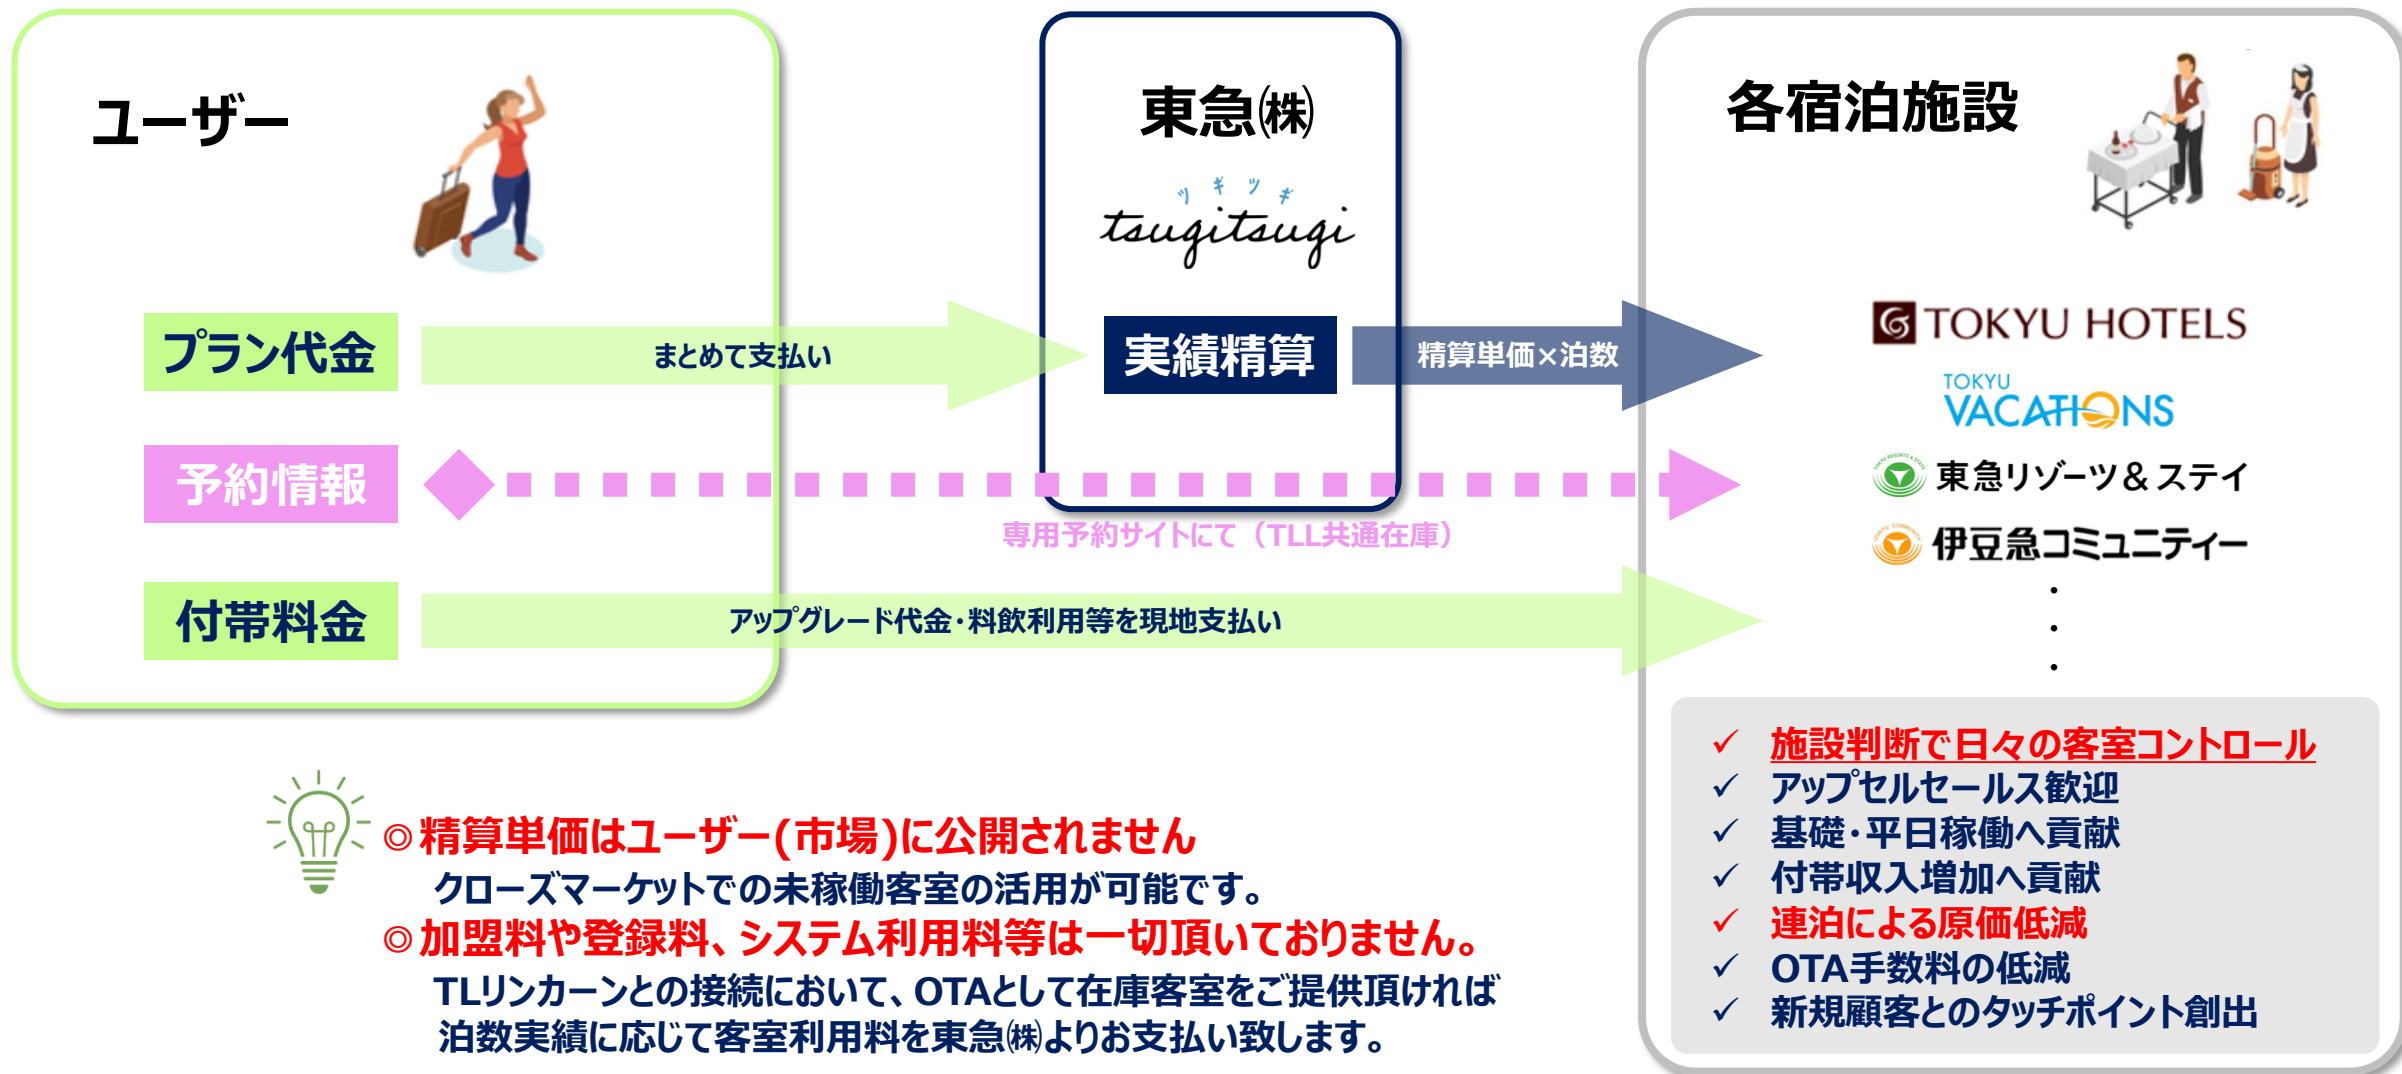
ユーザー

東急㈱

ツギツギ
tsugitsugi

各宿泊施設

プラン代金

まとめて支払い

実績精算

精算単価×泊数

TOKYU HOTELS

TOKYU VACATIONS

予約情報

東急リゾーツ＆ステイ

専用予約サイトにて（TLL共通在庫）

伊豆急コミュニティー

付帯料金

アップグレード代金・料飲利用等を現地支払い

・
・
・

✓ 施設判断で日々の客室コントロール
✓ アップセルセールス歓迎
✓ 基礎・平日稼働へ貢献
✓ 付帯収入増加へ貢献
✓ 連泊による原価低減
✓ OTA手数料の低減
✓ 新規顧客とのタッチポイント創出

◎精算単価はユーザー(市場)に公開されません
クローズマーケットでの未稼働客室の活用が可能です。
◎加盟料や登録料、システム利用料等は一切頂いておりません。
TLリンカーンとの接続において、OTAとして在庫客室をご提供頂ければ泊数実績に応じて客室利用料を東急㈱よりお支払い致します。